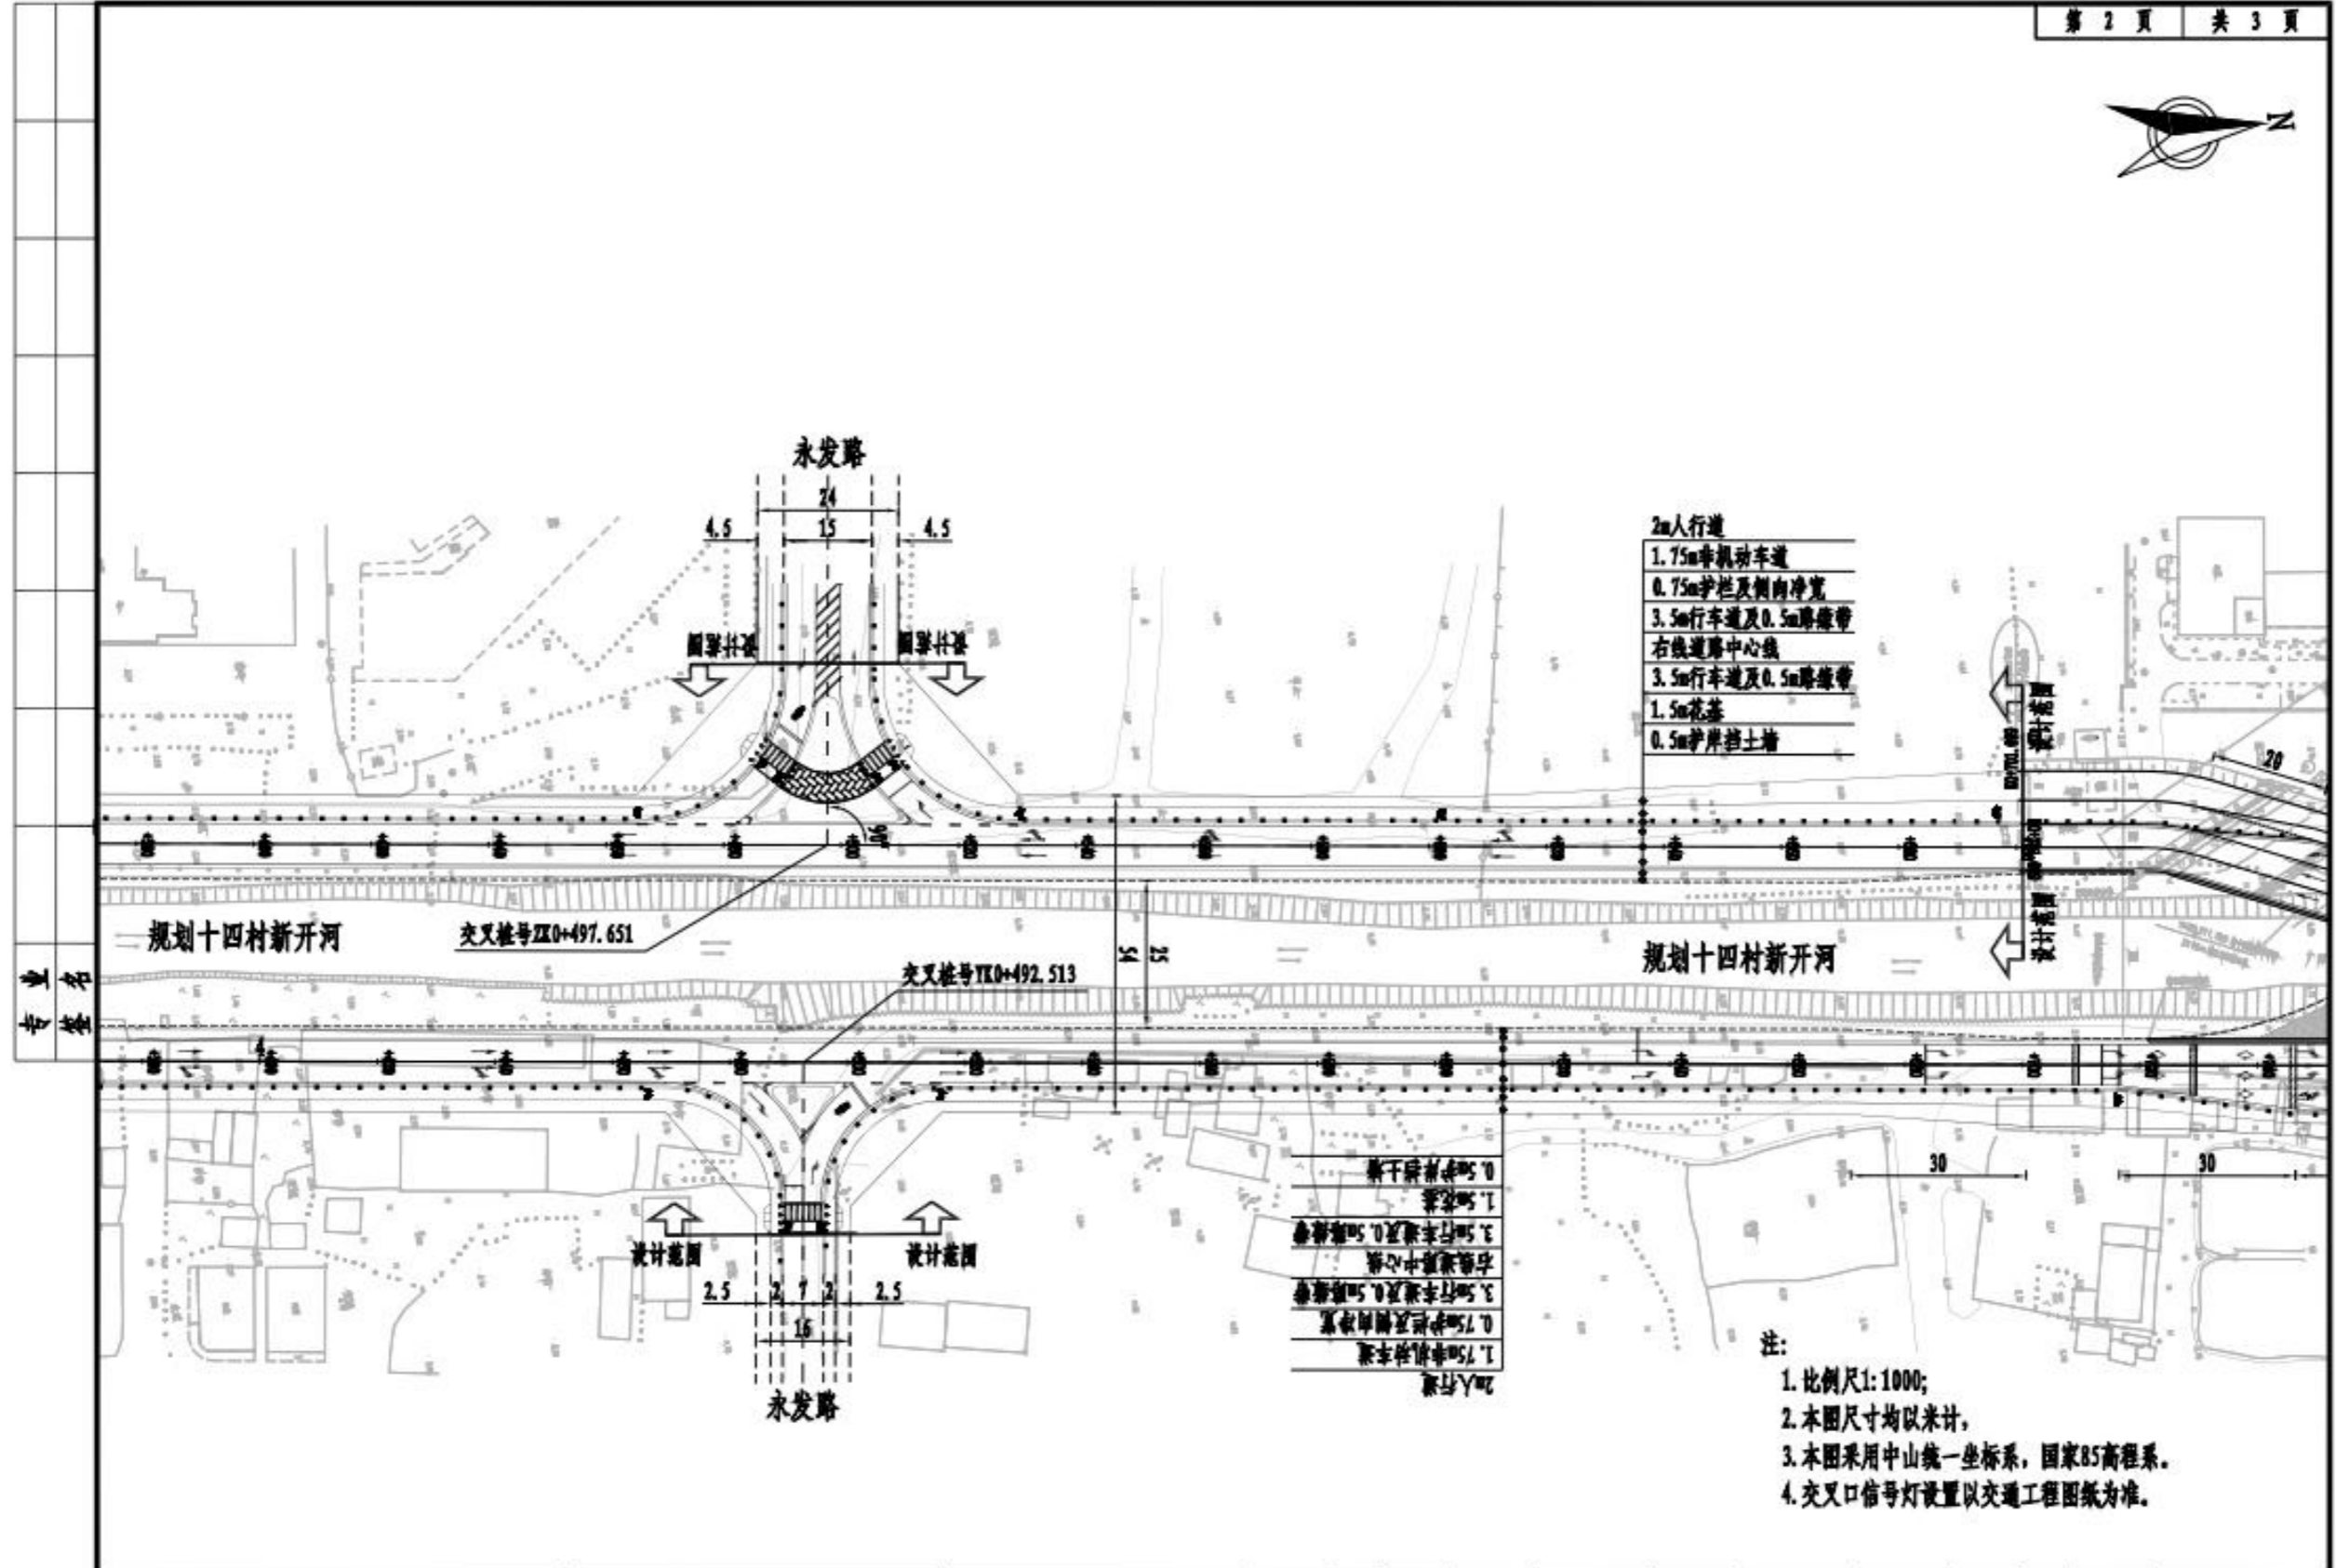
第 2 页　共 3 页

N

永发路

24
15
4.5
4.5

围墙外缘　围墙外缘

2m人行道
1.75m非机动车道
0.75m护栏及侧向净宽
3.5m行车道及0.5m路缘带
右线道路中心线
3.5m行车道及0.5m路缘带
1.5m花基
0.5m护岸挡土墙

20

规划十四村新开河

交叉桩号ZK0+497.651

交叉桩号YK0+492.513

规划十四村新开河

0.5m护岸挡土墙
1.5m花基
3.5m行车道及0.5m路缘带
右线道路中心线
3.5m行车道及0.5m路缘带
0.75m护栏及侧向净宽
1.75m非机动车道
2m人行道

30
30

设计范围　设计范围

2.5　2　7　2　2.5
16

永发路

注:
1. 比例尺1:1000;
2. 本图尺寸均以米计,
3. 本图采用中山统一坐标系, 国家85高程系。
4. 交叉口信号灯设置以交通工程图纸为准。

专业
签名